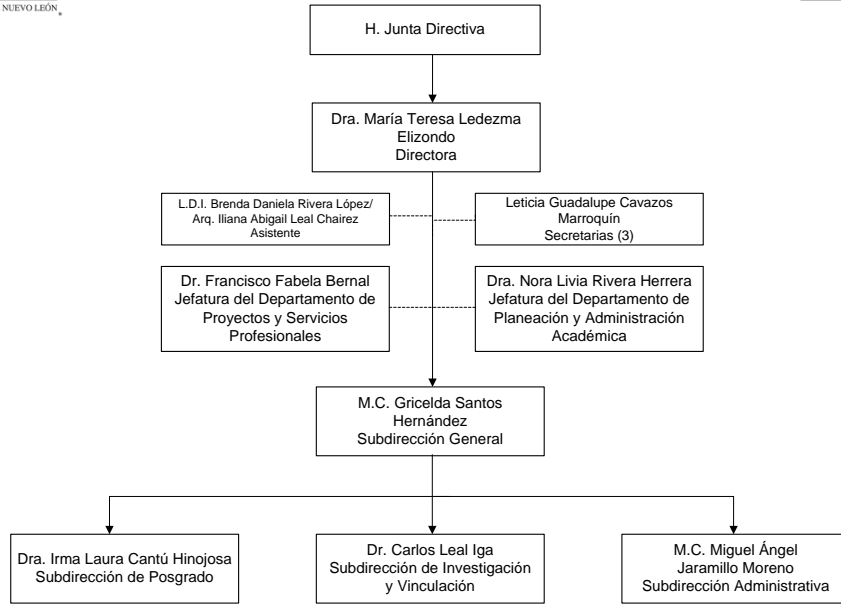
NUEVO LEÓN

H. Junta Directiva

Dra. María Teresa Ledezma Elizondo
Directora

L.D.I. Brenda Daniela Rivera López/ Arq. Iliana Abigail Leal Chairez
Asistente

Leticia Guadalupe Cavazos Marroquín
Secretarias (3)

Dr. Francisco Fabela Bernal
Jefatura del Departamento de Proyectos y Servicios Profesionales

Dra. Nora Livia Rivera Herrera
Jefatura del Departamento de Planeación y Administración Académica

M.C. Gricelda Santos Hernández
Subdirección General

Dra. Irma Laura Cantú Hinojosa
Subdirección de Posgrado

Dr. Carlos Leal Iga
Subdirección de Investigación y Vinculación

M.C. Miguel Ángel Jaramillo Moreno
Subdirección Administrativa